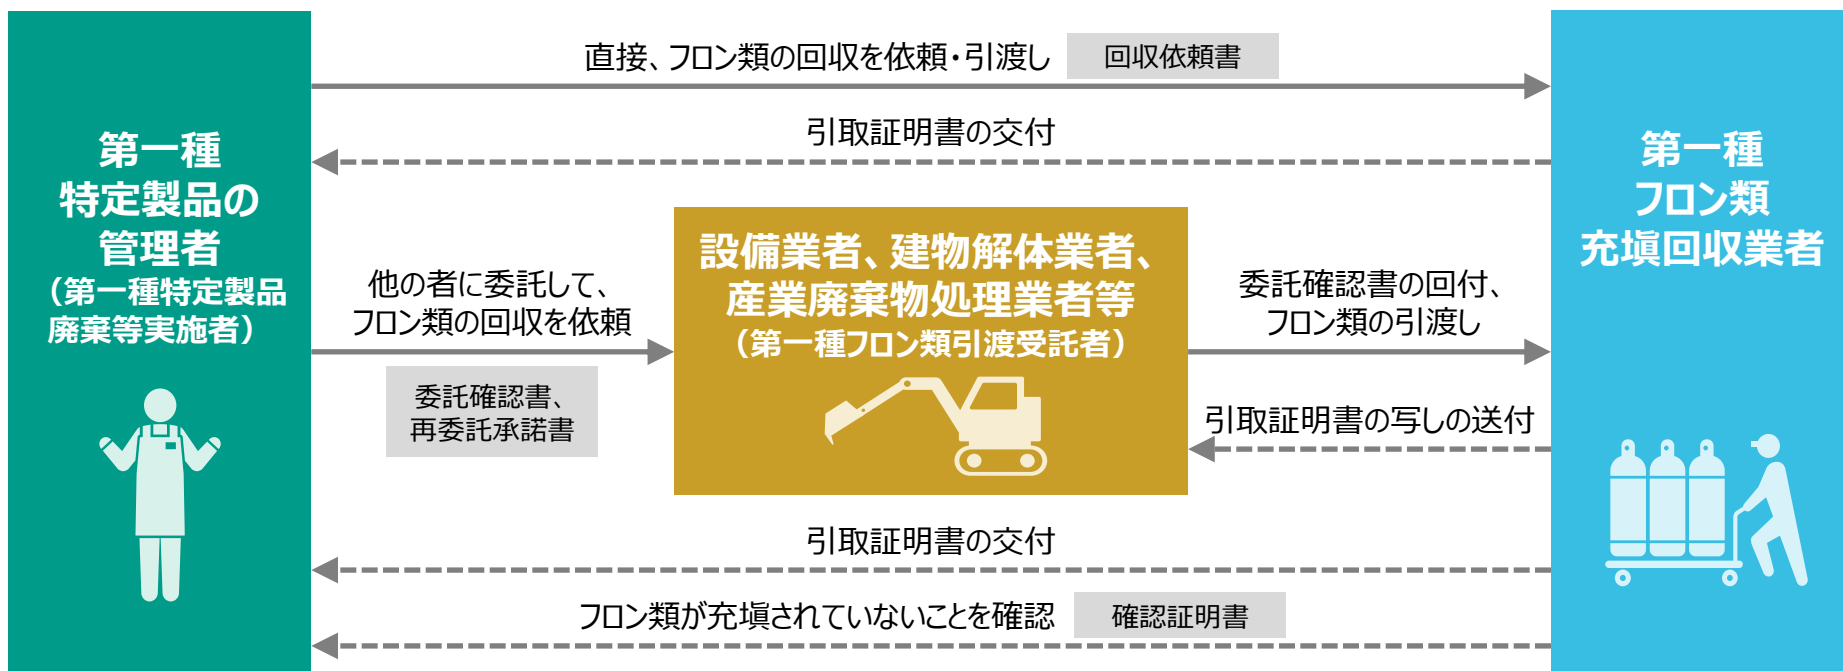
第一種
特定製品の
管理者
（第一種特定製品
廃棄等実施者）

直接、フロン類の回収を依頼・引渡し　回収依頼書

引取証明書の交付

第一種
フロン類
充填回収業者

他の者に委託して、
フロン類の回収を依頼

委託確認書、
再委託承諾書

設備業者、建物解体業者、
産業廃棄物処理業者等
（第一種フロン類引渡受託者）

委託確認書の回付、
フロン類の引渡し

引取証明書の写しの送付

引取証明書の交付

フロン類が充填されていないことを確認　確認証明書